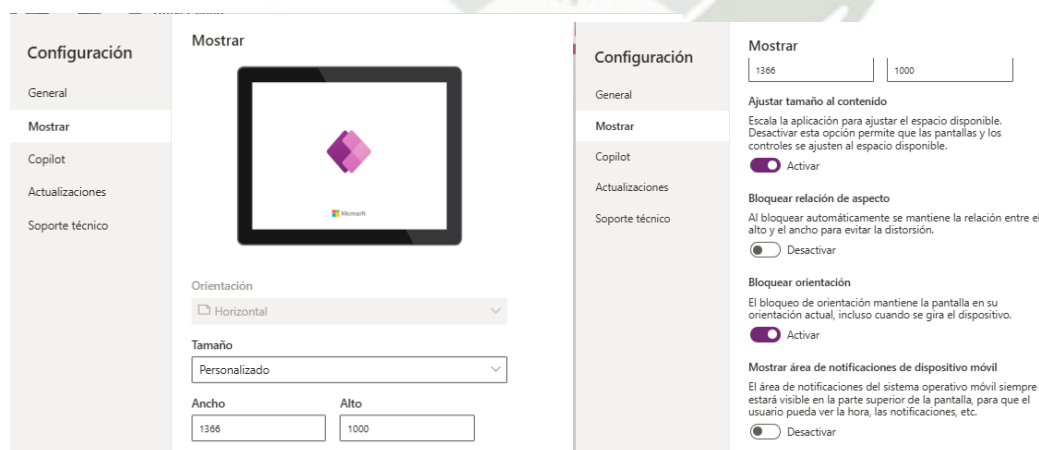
Configuración

General

Mostrar

Copilot

Actualizaciones

Soporte técnico

Mostrar

Microsoft

Orientación

Horizontal

Tamaño

Personalizado

Ancho

1366

Alto

1000

Configuración

General

Mostrar

Copilot

Actualizaciones

Soporte técnico

Mostrar

1366

1000

Ajustar tamaño al contenido

Escala la aplicación para ajustar el espacio disponible. Desactivar esta opción permite que las pantallas y los controles se ajusten al espacio disponible.

Activar

Bloquear relación de aspecto

Al bloquear automáticamente se mantiene la relación entre el alto y el ancho para evitar la distorsión.

Desactivar

Bloquear orientación

El bloqueo de orientación mantiene la pantalla en su orientación actual, incluso cuando se gira el dispositivo.

Activar

Mostrar área de notificaciones de dispositivo móvil

El área de notificaciones del sistema operativo móvil siempre estará visible en la parte superior de la pantalla, para que el usuario pueda ver la hora, las notificaciones, etc.

Desactivar